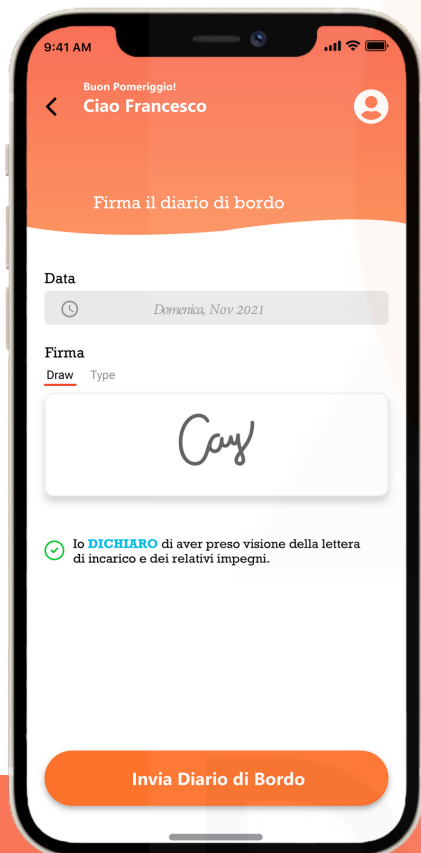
9:41 AM

Buon Pomeriggio!
Ciao Francesco

Firma il diario di bordo

Data

Domenica, Nov 2021

Firma
Draw Type

Cay

Io DICHIARO di aver preso visione della lettera di incarico e dei relativi impegni.

Invia Diario di Bordo